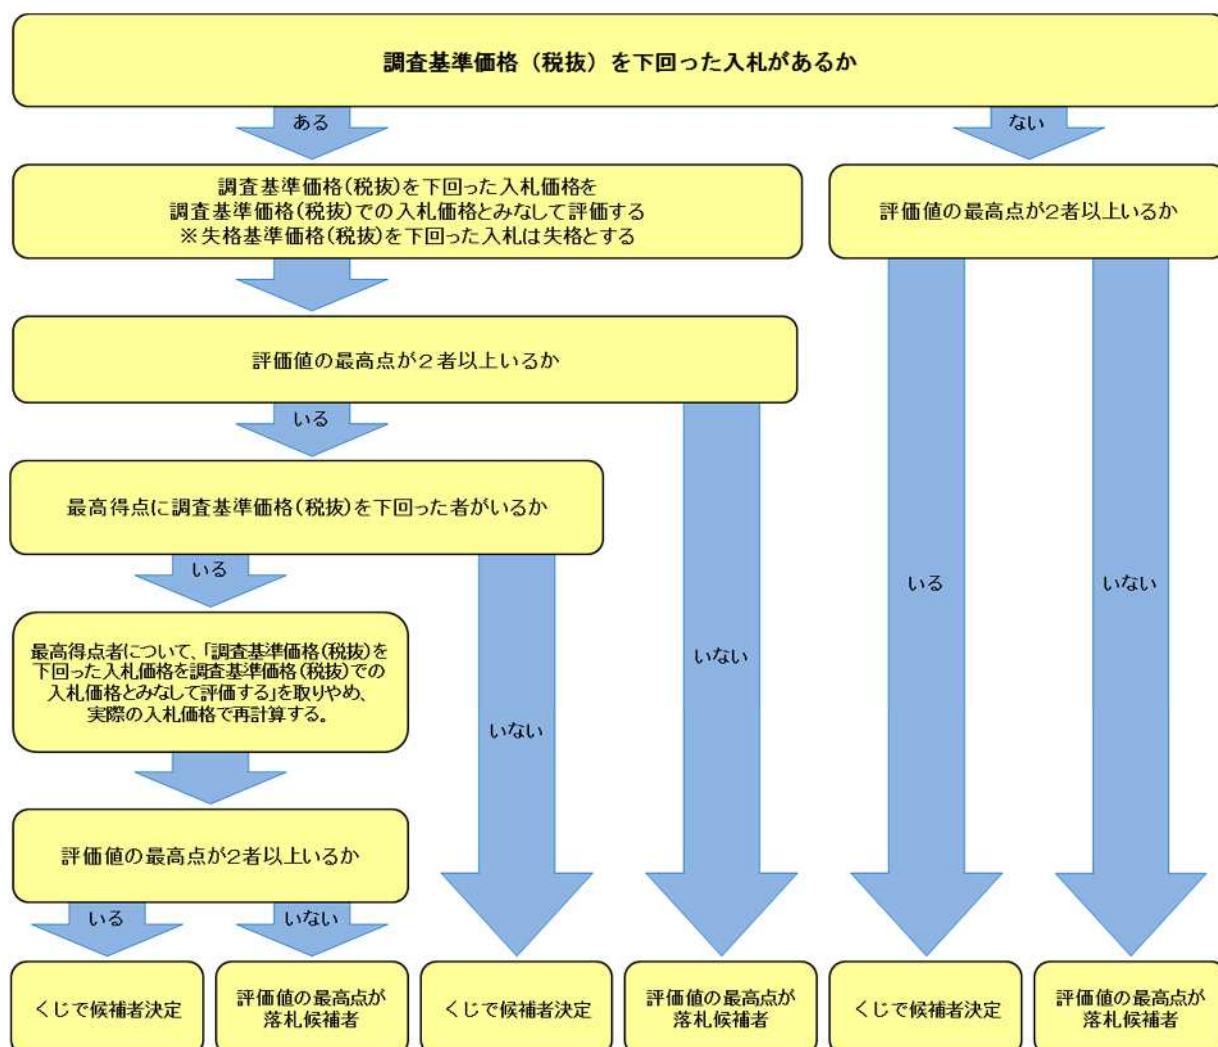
調査基準価格（税抜）を下回った入札があるか

ある

ない

調査基準価格（税抜）を下回った入札価格を調査基準価格（税抜）での入札価格とみなして評価する
※失格基準価格（税抜）を下回った入札は失格とする

評価値の最高点が2者以上いるか

評価値の最高点が２者以上いるか

いる

最高得点に調査基準価格（税抜）を下回った者がいるか

いる

最高得点者について、「調査基準価格（税抜）を下回った入札価格を調査基準価格（税抜）での入札価格とみなして評価する」を取りやめ、実際の入札価格で再計算する。

評価値の最高点が2者以上いるか

いる

いない

いない

いない

いる

いない

くじで候補者決定

評価値の最高点が落札候補者

くじで候補者決定

評価値の最高点が落札候補者

くじで候補者決定

評価値の最高点が落札候補者